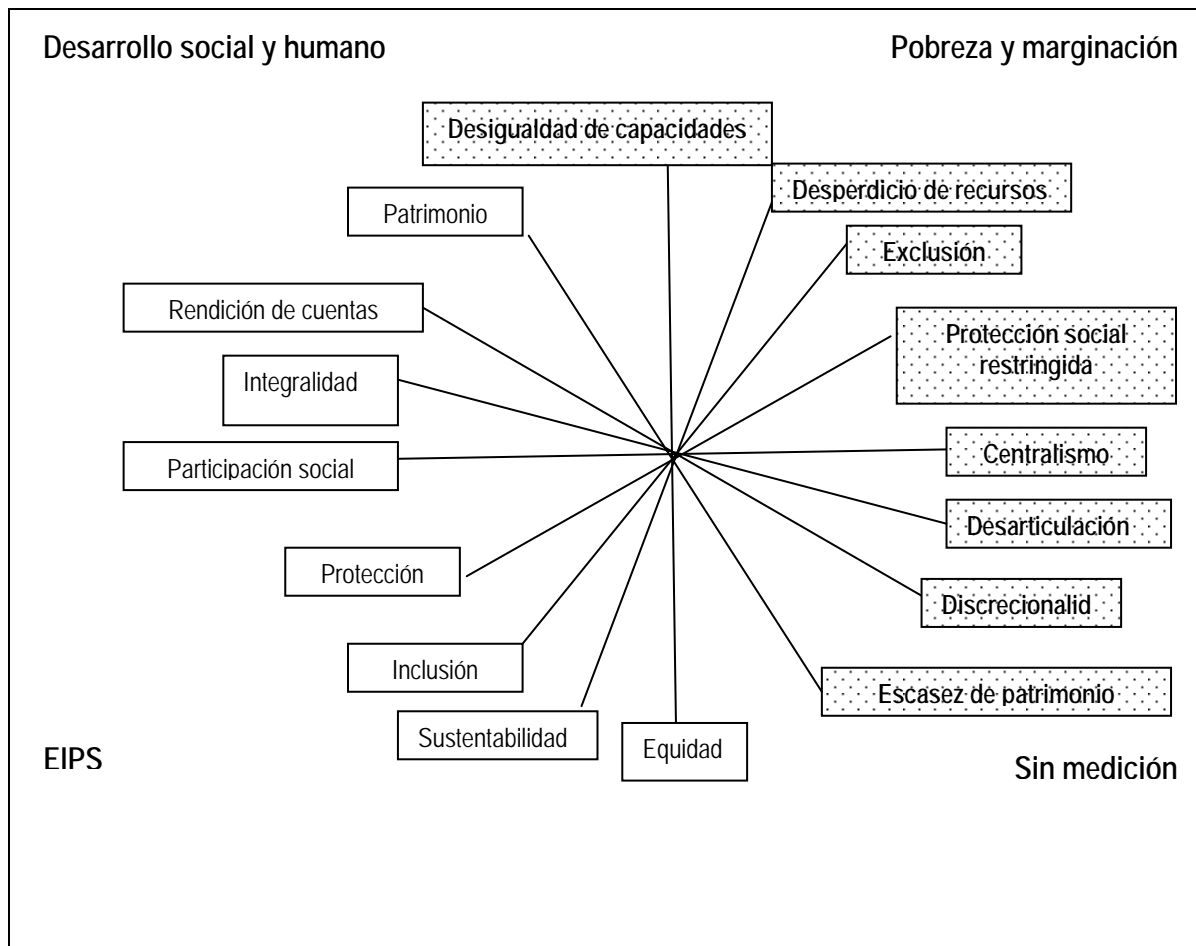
Desarrollo social y humano

Pobreza y marginación

Desigualdad de capacidades

Desperdicio de recursos

Patrimonio

Exclusión

Rendición de cuentas

Protección social restringida

Integralidad

Participación social

Centralismo

Desarticulación

Protección

Discrecionalid

Inclusión

Escasez de patrimonio

Sustentabilidad

Equidad

EIPS

Sin medición